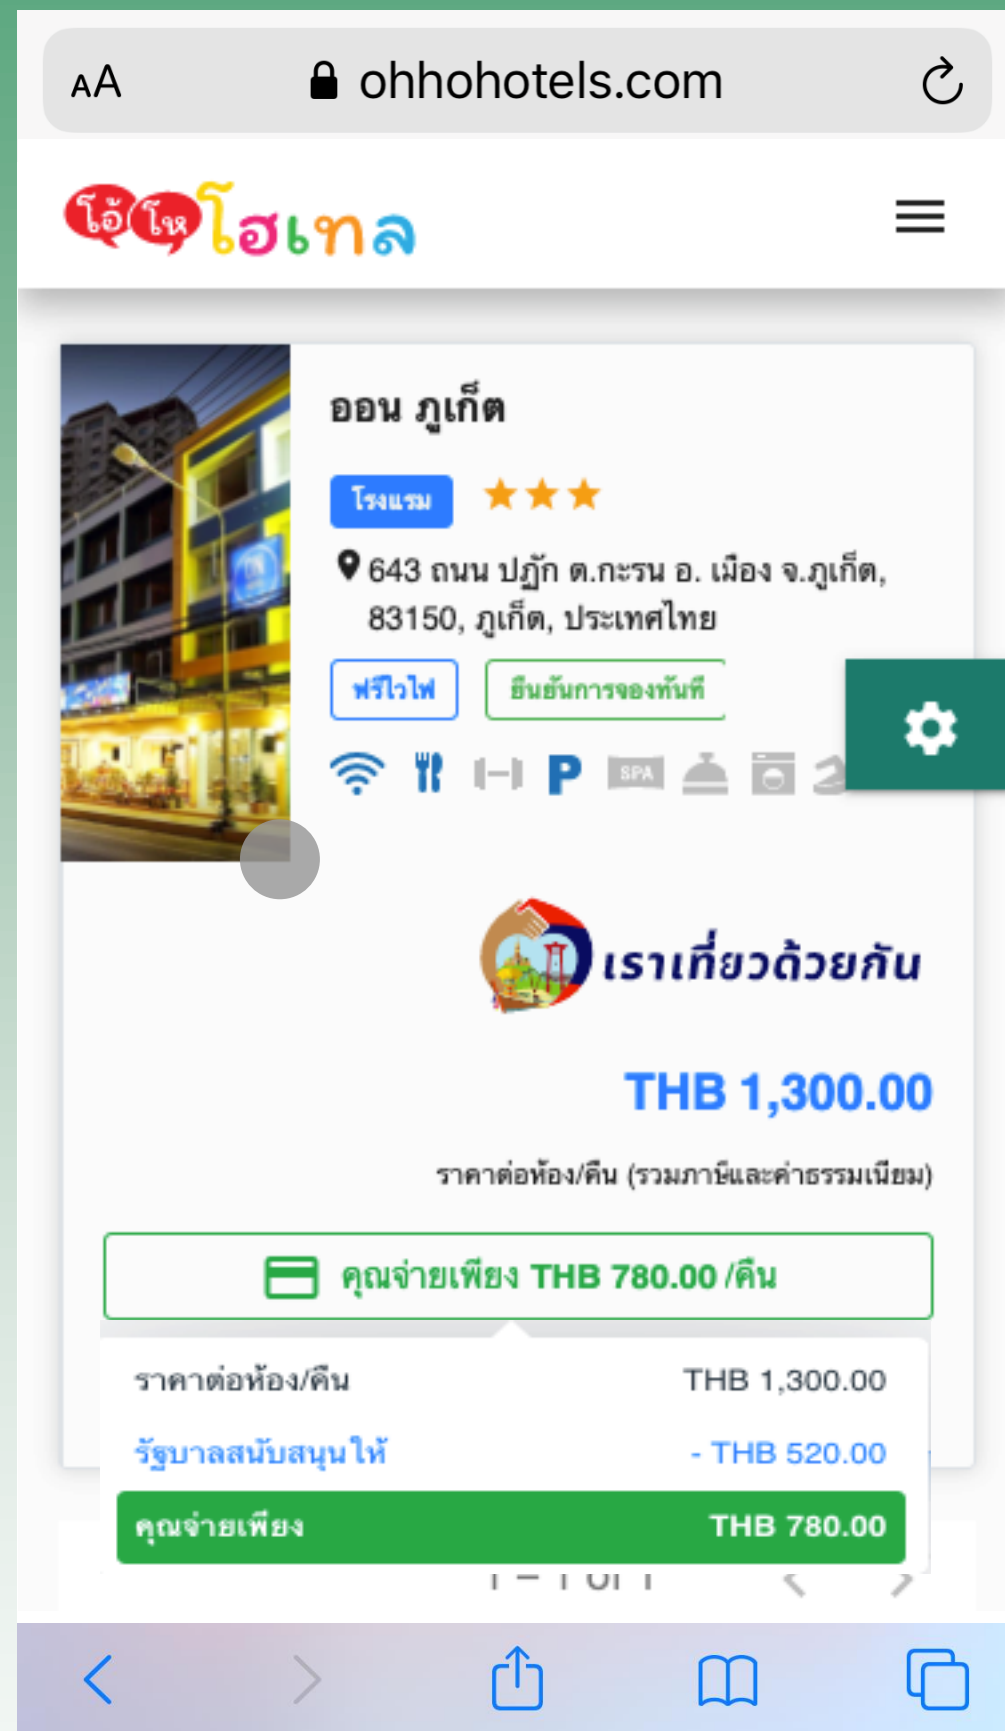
AA ohhohotels.com

โอ้โห โฮเทล

ออน ภูเก็ต

โรงแรม ★★★

643 ถนน ปฏัก ต.กะรน อ. เมือง จ.ภูเก็ต, 83150, ภูเก็ต, ประเทศไทย

ฟรีไวไฟ ยืนยันการจองทันที

SPA

เราเที่ยวด้วยกัน

THB 1,300.00

ราคาต่อห้อง/คืน (รวมภาษีและค่าธรรมเนียม)

คุณจ่ายเพียง THB 780.00 /คืน

| ราคาต่อห้อง/คืน | THB 1,300.00 |
|---|---|
| รัฐบาลสนับสนุนให้ | - THB 520.00 |
| คุณจ่ายเพียง | THB 780.00 |

1 – 1 of 1